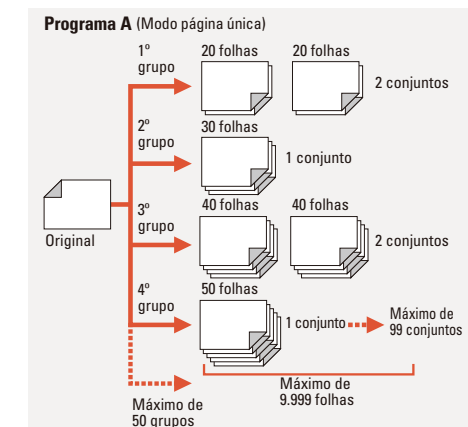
Programa A (Modo página única)

Original

1º grupo
20 folhas
20 folhas
2 conjuntos

2º grupo
30 folhas
1 conjunto

3º grupo
40 folhas
40 folhas
2 conjuntos

4º grupo
50 folhas
1 conjunto
Máximo de 99 conjuntos

Máximo de 9.999 folhas

Máximo de 50 grupos